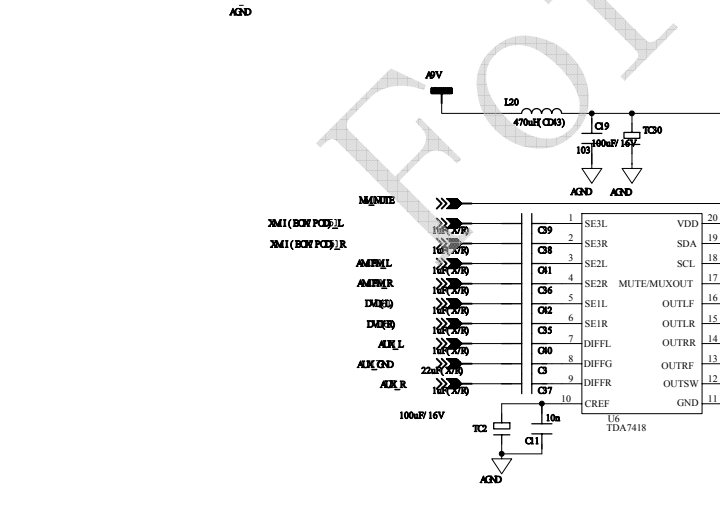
AGND

A9V

L20

470uH(CD43)

C19

TC30

103

100uF/16V

AGND

AGND

M_MUTE

XM1(EON POD)_L

XM1(EON POD)_R

AMFM_L

AMFM_R

DVD(L)

DVD(R)

AUX_L

AUX_GND

AUX_R

1uF(X7R)

1uF(X7R)

1uF(X7R)

1uF(X7R)

1uF(X7R)

1uF(X7R)

1uF(X7R)

22uF(X7R)

1uF(X7R)

C39

C38

C41

C36

C42

C35

C40

C3

C37

1 SE3L

2 SE3R

3 SE2L

4 SE2R

5 SE1L

6 SE1R

7 DIFFL

8 DIFFG

9 DIFFR

10 CREF

VDD 20

SDA 19

SCL 18

MUTE/MUXOUT 17

OUTLF 16

OUTLR 15

OUTRR 14

OUTRF 13

OUTSW 12

GND 11

100uF/16V

TC2

10n

C11

U6

TDA7418

AGND